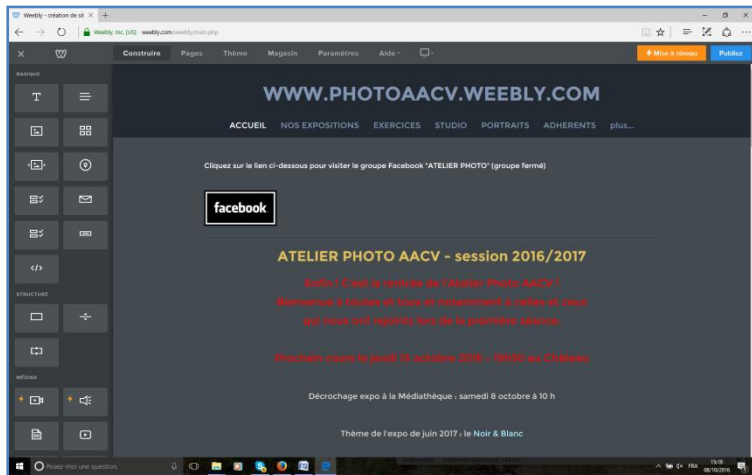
Weebly - création de sit ×

Weebly, Inc. [US] weebly.com/weebly/main.php

Construire Pages Thème Magasin Paramètres Aide

Mise à niveau Publiez

BASIQUE

STRUCTURE

MÉDIAS

WWW.PHOTOAACV.WEEBLY.COM

ACCUEIL NOS EXPOSITIONS EXERCICES STUDIO PORTRAITS ADHERENTS plus...

Cliquez sur le lien ci-dessous pour visiter le groupe Facebook "ATELIER PHOTO" (groupe fermé)

facebook

ATELIER PHOTO AACV - session 2016/2017

Enfin ! C'est la rentrée de l'Atelier Photo AACV !
Bienvenue à toutes et tous et notamment à celles et ceux qui nous ont rejoints lors de la première séance.

Prochain cours le jeudi 13 octobre 2016 - 18h30 au Château

Décrochage expo à la Médiathèque : samedi 8 octobre à 10 h

Thème de l'expo de juin 2017 : le Noir & Blanc

Posez-moi une question.

FRA 15:18 08/10/2016